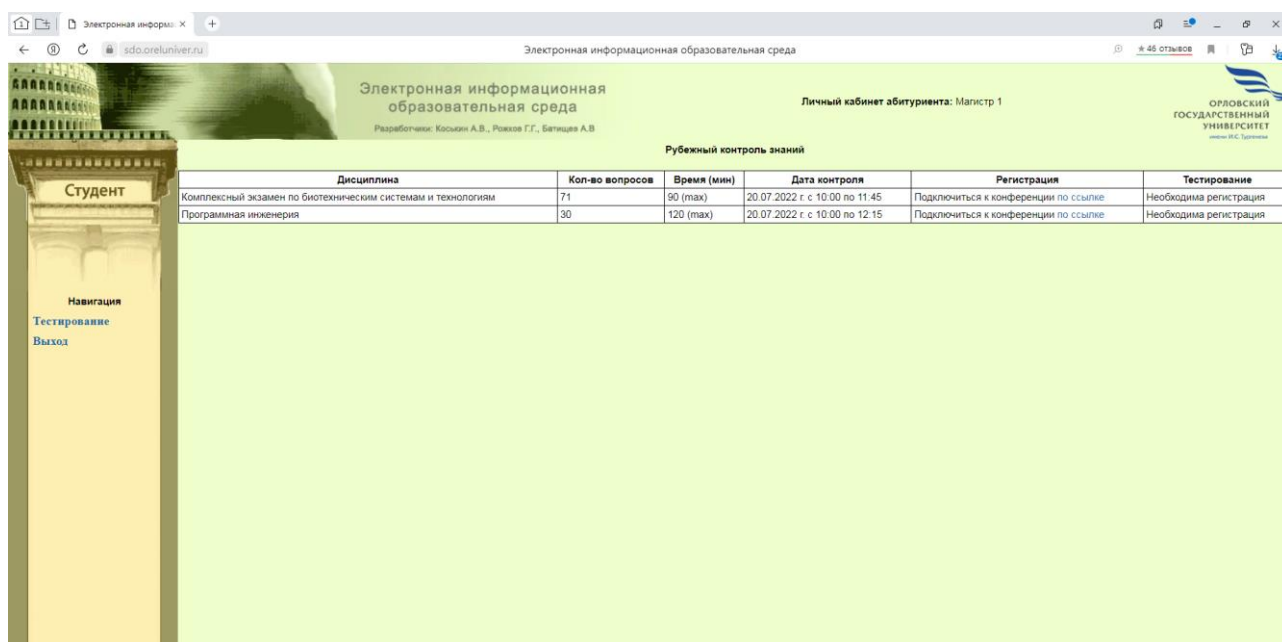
Электронная информа ×
+
sdo.oreluniver.ru
Электронная информационная образовательная среда
★ 46 отзывов

Электронная информационная образовательная среда
Разработчики: Косыхин А.В., Рожков Г.Г., Батищев А.В

Личный кабинет абитуриента: Магистр 1

ОРЛОВСКИЙ ГОСУДАРСТВЕННЫЙ УНИВЕРСИТЕТ
имени И.С. Тургенева

Рубежный контроль знаний

Студент

| Дисциплина | Кол-во вопросов | Время (мин) | Дата контроля | Регистрация | Тестирование |
|---|---|---|---|---|---|
| Комплексный экзамен по биотехническим системам и технологиям | 71 | 90 (max) | 20.07.2022 г. с 10:00 по 11:45 | Подключиться к конференции по ссылке | Необходима регистрация |
| Програмная инженерия | 30 | 120 (max) | 20.07.2022 г. с 10:00 по 12:15 | Подключиться к конференции по ссылке | Необходима регистрация |

Навигация
Тестирование
Выход